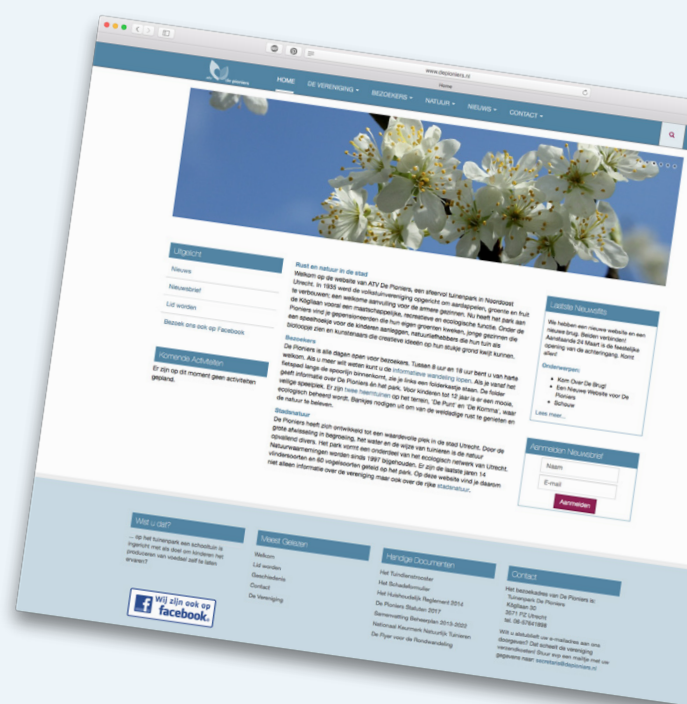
www.depioniers.nl

Home

ATV De Pioniers

HOME
DE VERENIGING
BEZOEKERS
NATUUR
NIEUWS
CONTACT

Uitgelicht
Nieuws
Nieuwsbrief
Lid worden
Bezoek ons ook op Facebook

Komende Activiteiten
Er zijn op dit moment geen activiteiten gepland.

Rust en natuur in de stad
Welkom op de website van ATV De Pioniers, een sfeervol tuinpark in Noordoost Utrecht. In 1935 werd de volkstuinvereniging opgericht om aardappelen, groente en fruit te verbouwen; een welkome aanvulling voor de armere gezinnen. Nu heeft het park aan de Kögllaan vooral een maatschappelijke, recreatieve en ecologische functie. Onder de Pioniers vind je gepensioneerden die hun eigen groenten kweken, jonge gezinnen die een speelhoekje voor de kinderen aanleggen, natuurliefhebbers die hun tuin als biotoop zien en kunstenaars die creatieve ideeën op hun stukje grond kwijt kunnen.

Bezoekers
De Pioniers is alle dagen open voor bezoekers. Tussen 8 uur en 19 uur bent u van harte welkom. Als u meer wilt weten kunt u de informatieve wandeling lopen. Als je vanaf het fietspad langs de spoorlijn binnenkomt, zie je links een folderkastje staan. De folder geeft informatie over De Pioniers én het park. Voor kinderen tot 12 jaar is er een mooie, veilige speelplek. Er zijn twee haamruimen op het terrein, 'De Punt' en 'De Komma', waar ecologisch beheerd wordt. Bankjes nodigen uit om van de weldadige rust te genieten en de natuur te beleven.

Stadsnatuur
De Pioniers heeft zich ontwikkeld tot een waardevolle plek in de stad Utrecht. Door de grote afwisseling in begroeiing, het water en de wijze van tuinieren is de natuur opvallend divers. Het park vormt een onderdeel van het ecologisch netwerk van Utrecht. Natuurwaarnemingen worden sinds 1997 bijgehouden. Er zijn de laatste jaren 74 vlindersoorten en 60 vogelsoorten geteld op het park. Op deze website vind je daarom niet alleen informatie over de vereniging maar ook over de rijke stadsnatuur.

Laatste Nieuwsflits
We hebben een nieuwe website en een nieuwe brug. Beiden verbinden! Aanstaande 24 Maart is de feestelijke opening van de achteringang. Komt allen!

Onderwerpen:
• Kom Over De Brug!
• Een Nieuwe Website Voor De Pioniers
• Schouw
Lees meer...

Aanmelden Nieuwsbrief
Naam
E-mail
Aanmelden

Wist u dat?
... op het tuinpark een schooltuin is ingericht met als doel om kinderen het produceren van voedsel zelf te laten ervaren?

Wij zijn ook op facebook.

Meest Gelezen
Welkom
Lid worden
Geschiedenis
Contact
De Vereniging

Handige Documenten
Het Tuindienstrooster
Het Schoolfomulier
Het Huishoudelijk Reglement 2014
De Pioniers Statuten 2017
Samenwerking Beheerplan 2013-2023
Nationaal Keurmerk Natuurlijk Tuinieren
De Flyer voor de Rondwandeling

Contact
Het bezoekadres van De Pioniers is:
Tuinpark De Pioniers
Kögllaan 30
3571 PZ Utrecht
tel. 06-57641959

Wilt u aktiviteit via e-mailadres aan ons doorgeven? Dat scheelt de vereniging verzendkosten! Stuur nog een mailtje met uw gegevens naar: secretaris@depioniers.nl